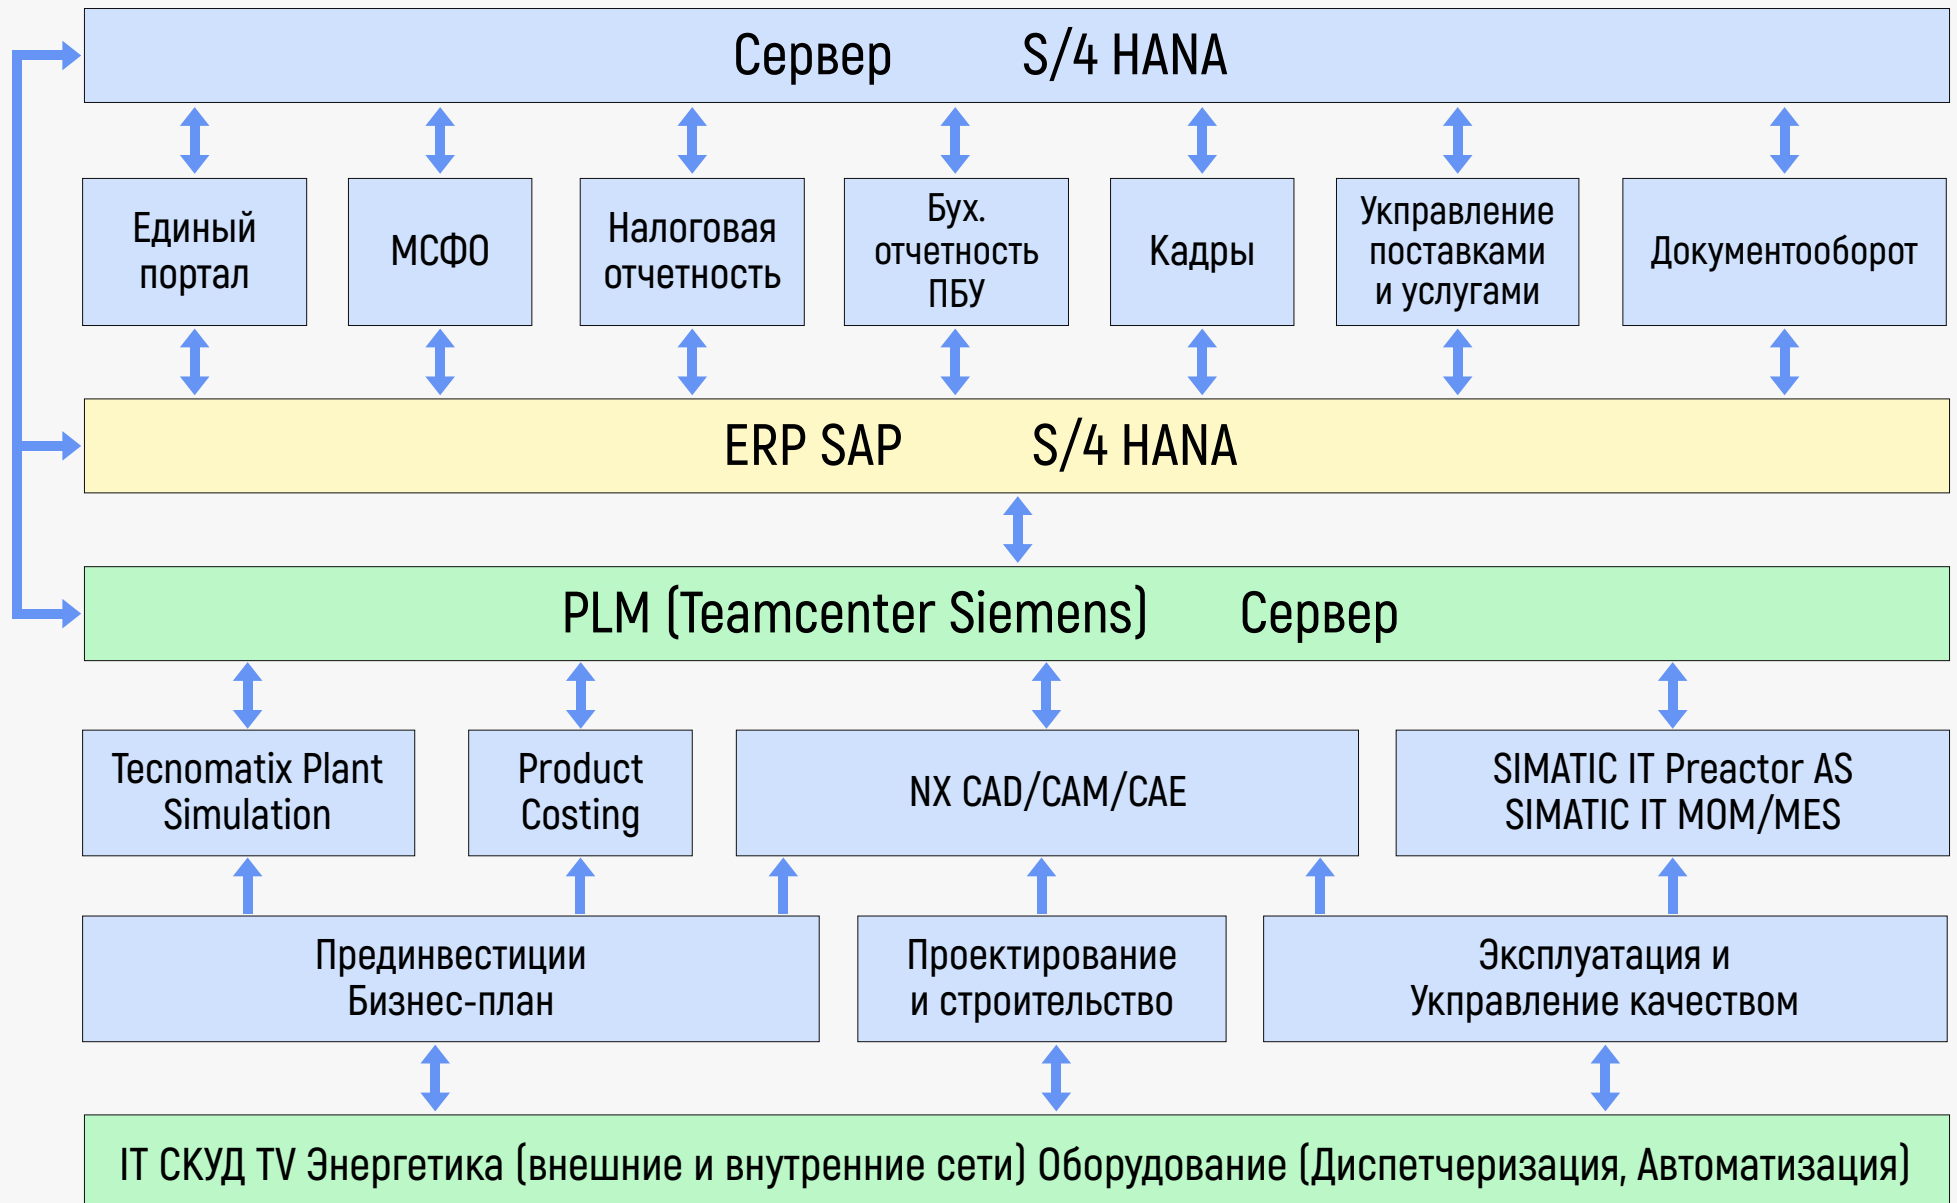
Сервер S/4 HANA

Единый портал

МСФО

Налоговая отчетность

Бух. отчетность ПБУ

Кадры

Укправление поставками и услугами

Документооборот

ERP SAP S/4 HANA

PLM (Teamcenter Siemens) Сервер

Tecnomatix Plant Simulation

Product Costing

NX CAD/CAM/CAE

SIMATIC IT Preactor AS
SIMATIC IT MOM/MES

Прединвестиции
Бизнес-план

Проектирование и строительство

Эксплуатация и Укправление качеством

IT СКУД TV Энергетика (внешние и внутренние сети) Оборудование (Диспетчеризация, Автоматизация)